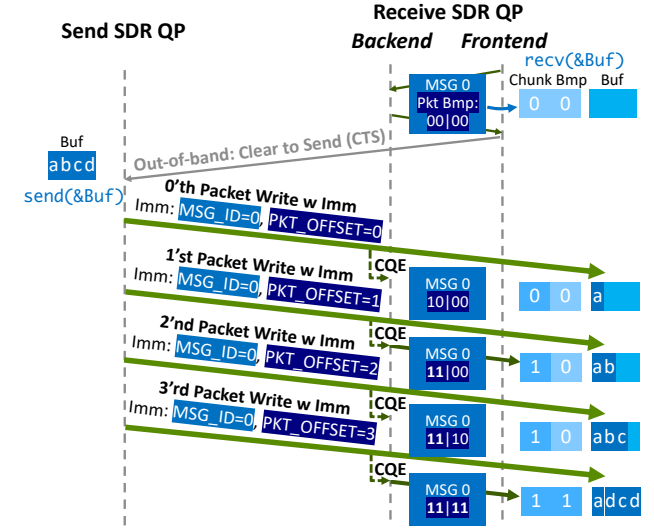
Send SDR QP

Receive SDR QP
Backend Frontend

recv(&Buf)
Chunk Bmp Buf

MSG 0
Pkt Bmp:
00|00

0 0

Buf
abcd

Out-of-band: Clear to Send (CTS)

send(&Buf)

0'th Packet Write w Imm
Imm: MSG_ID=0, PKT_OFFSET=0

1'st Packet Write w Imm
Imm: MSG_ID=0, PKT_OFFSET=1

CQE

MSG 0
10|00

0 0 a

2'nd Packet Write w Imm
Imm: MSG_ID=0, PKT_OFFSET=2

CQE

MSG 0
11|00

1 0 ab

3'rd Packet Write w Imm
Imm: MSG_ID=0, PKT_OFFSET=3

CQE

MSG 0
11|10

1 0 abc

CQE

MSG 0
11|11

1 1 adcd